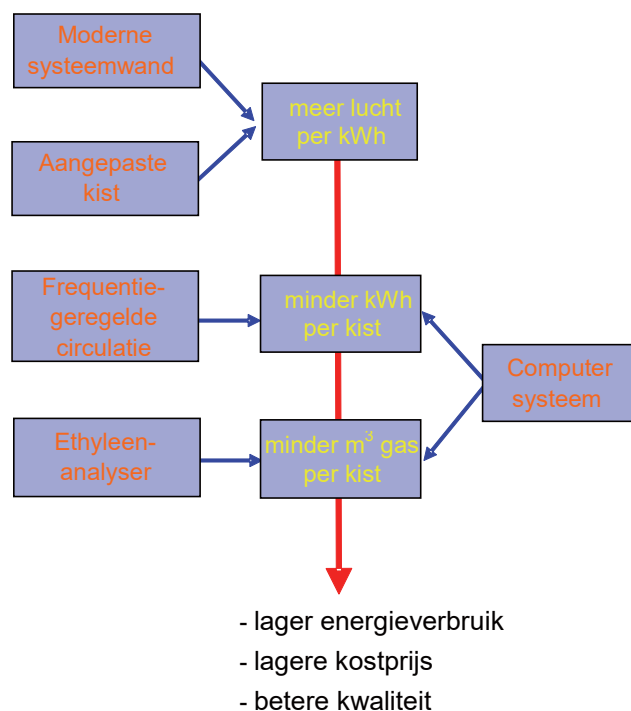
Moderne systeemwand

meer lucht per kWh

Aangepaste kist

Frequentiegeregelde circulatie

minder kWh per kist

Computer systeem

Ethyleenanalyser

minder m$^3$ gas per kist

- lager energieverbruik
- lagere kostprijs
- betere kwaliteit